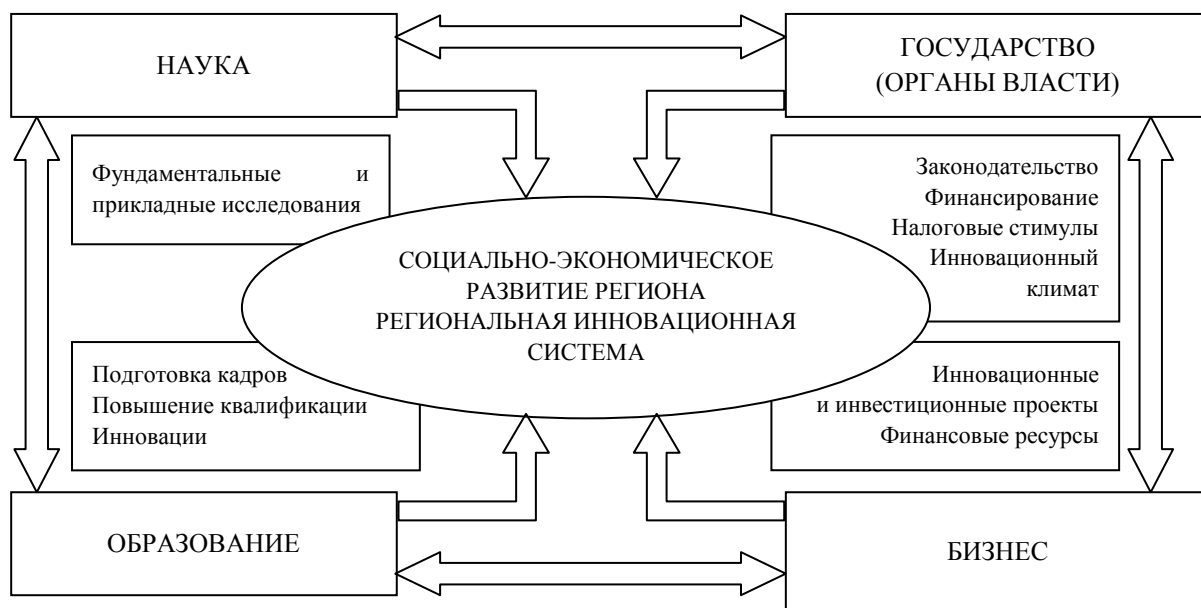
НАУКА

ГОСУДАРСТВО (ОРГАНЫ ВЛАСТИ)

Фундаментальные и прикладные исследования

Законодательство
Финансирование
Налоговые стимулы
Инновационный климат

СОЦИАЛЬНО-ЭКОНОМИЧЕСКОЕ РАЗВИТИЕ РЕГИОНА
РЕГИОНАЛЬНАЯ ИННОВАЦИОННАЯ СИСТЕМА

Подготовка кадров
Повышение квалификации
Инновации

Инновационные и инвестиционные проекты
Финансовые ресурсы

ОБРАЗОВАНИЕ

БИЗНЕС